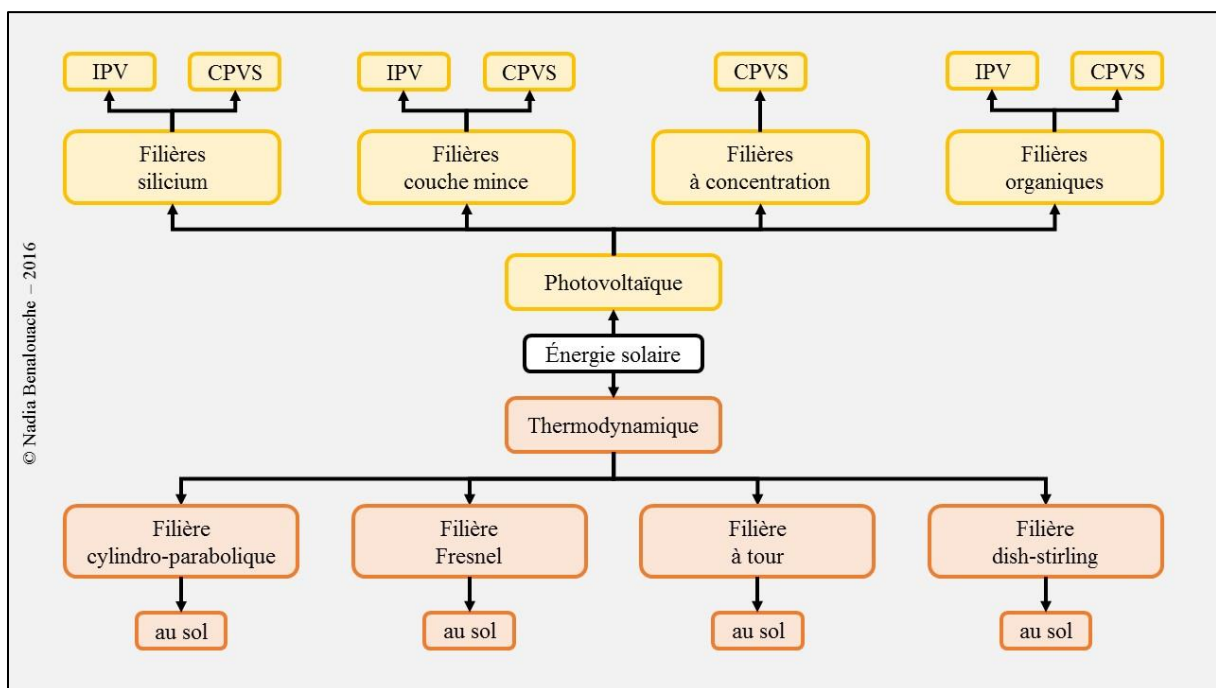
© Nadia Benalouache – 2016

IPV CPVS IPV CPVS CPVS IPV CPVS

Filières silicium

Filières couche mince

Filières à concentration

Filières organiques

Photovoltaïque

Énergie solaire

Thermodynamique

Filière cylindro-parabolique

Filière Fresnel

Filière à tour

Filière dish-stirling

au sol au sol au sol au sol